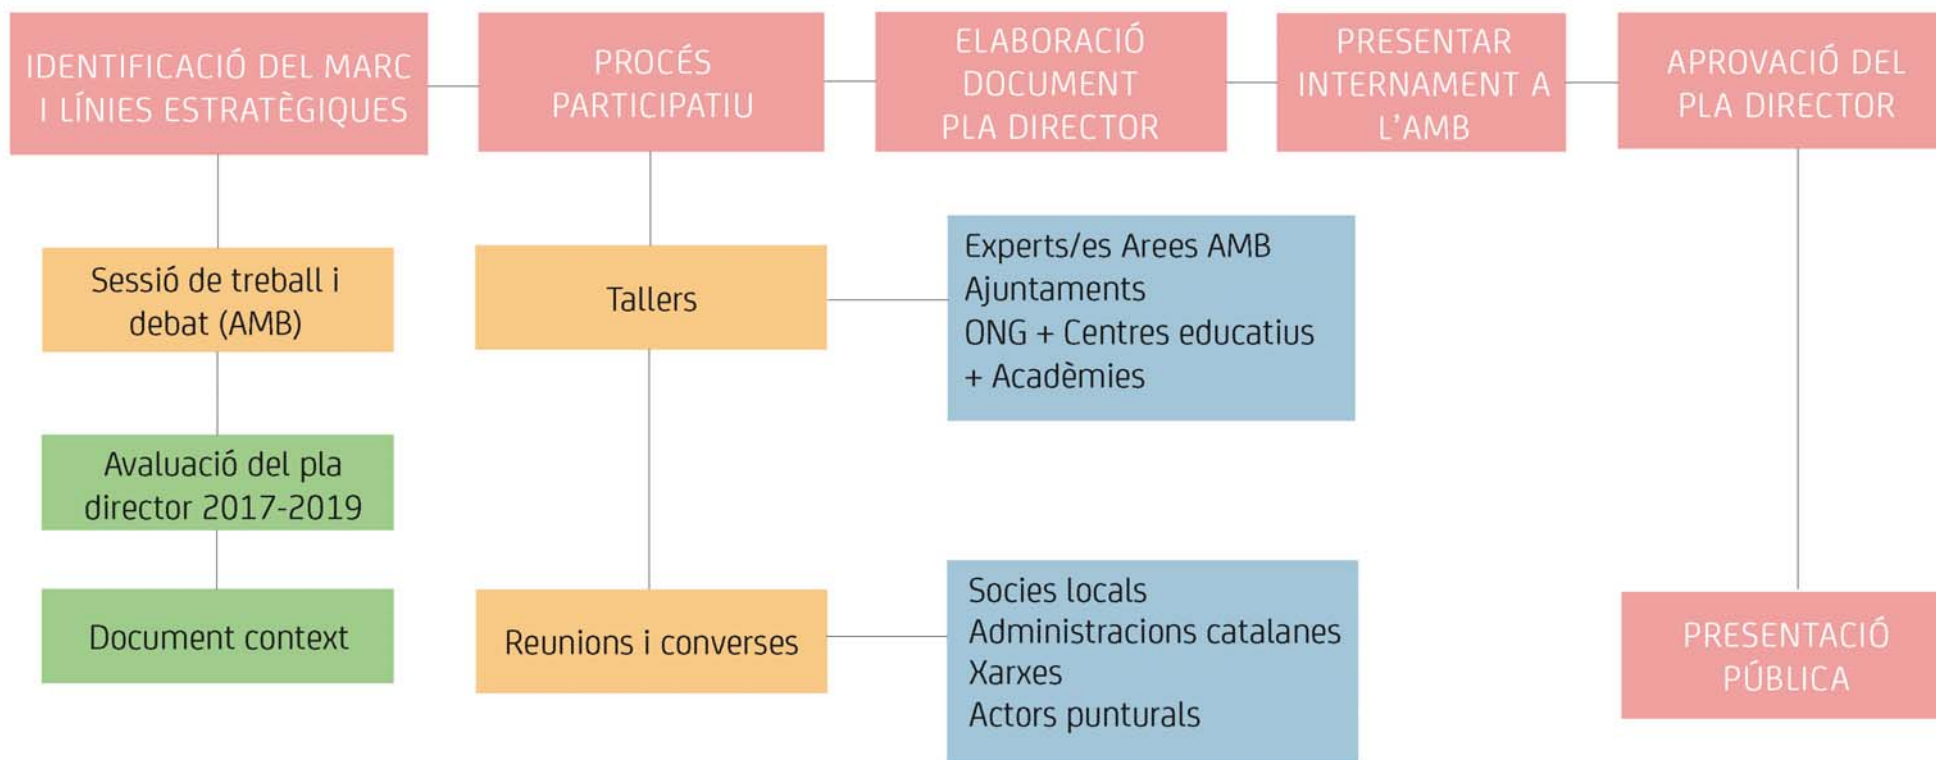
IDENTIFICACIÓ DEL MARC I LÍNIES ESTRATÈGIQUES

PROCÉS PARTICIPATIU

ELABORACIÓ DOCUMENT PLA DIRECTOR

PRESENTAR INTERNAMENT A L'AMB

APROVACIÓ DEL PLA DIRECTOR

Sessió de treball i debat (AMB)

Avaluació del pla director 2017-2019

Document context

Tallers

Experts/es Arees AMB
Ajuntaments
ONG + Centres educatius
+ Acadèmies

Reunions i converses

Socies locals
Administracions catalanes
Xarxes
Actors puntuals

PRESENTACIÓ PÚBLICA